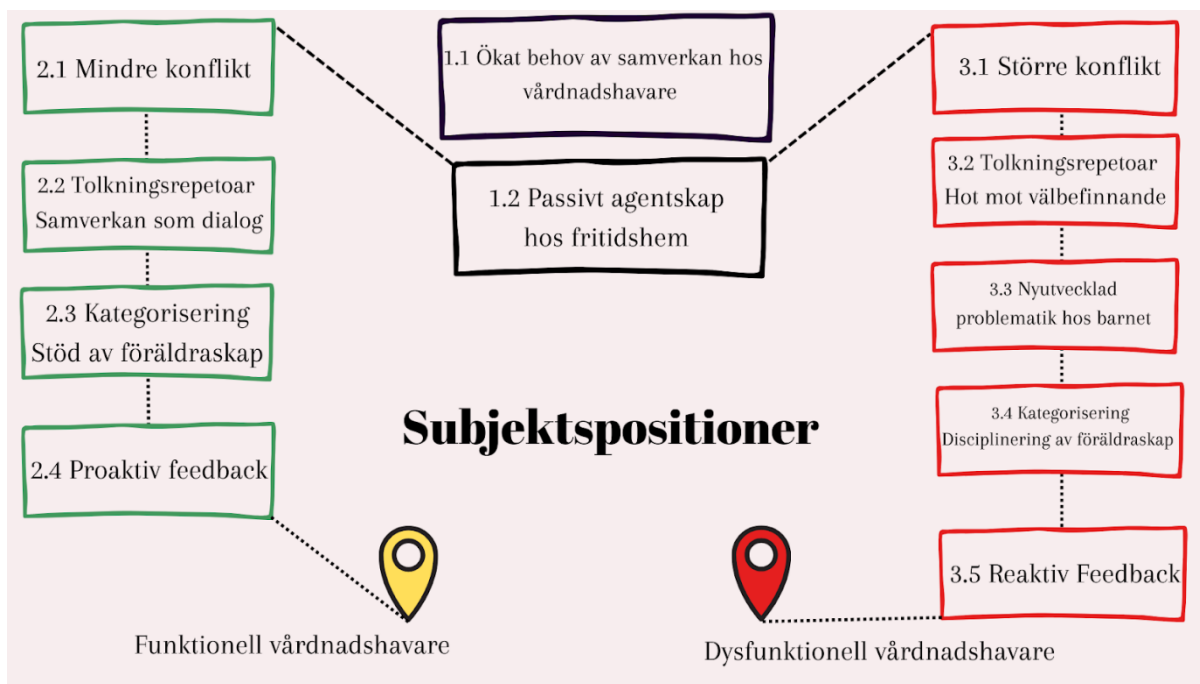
2.1 Mindre konflikt

2.2 Tolkningsrepetoar
Samverkan som dialog

2.3 Kategorisering
Stöd av föräldraskap

2.4 Proaktiv feedback

1.1 Ökat behov av samverkan hos vårdnadshavare

1.2 Passivt agentskap hos fritidshem

Subjektspositioner

3.1 Större konflikt

3.2 Tolkningsrepetoar
Hot mot välbefinnande

3.3 Nyutvecklad problematik hos barnet

3.4 Kategorisering
Disciplinering av föräldraskap

3.5 Reaktiv Feedback

Funktionell vårdnadshavare

Dysfunktionell vårdnadshavare